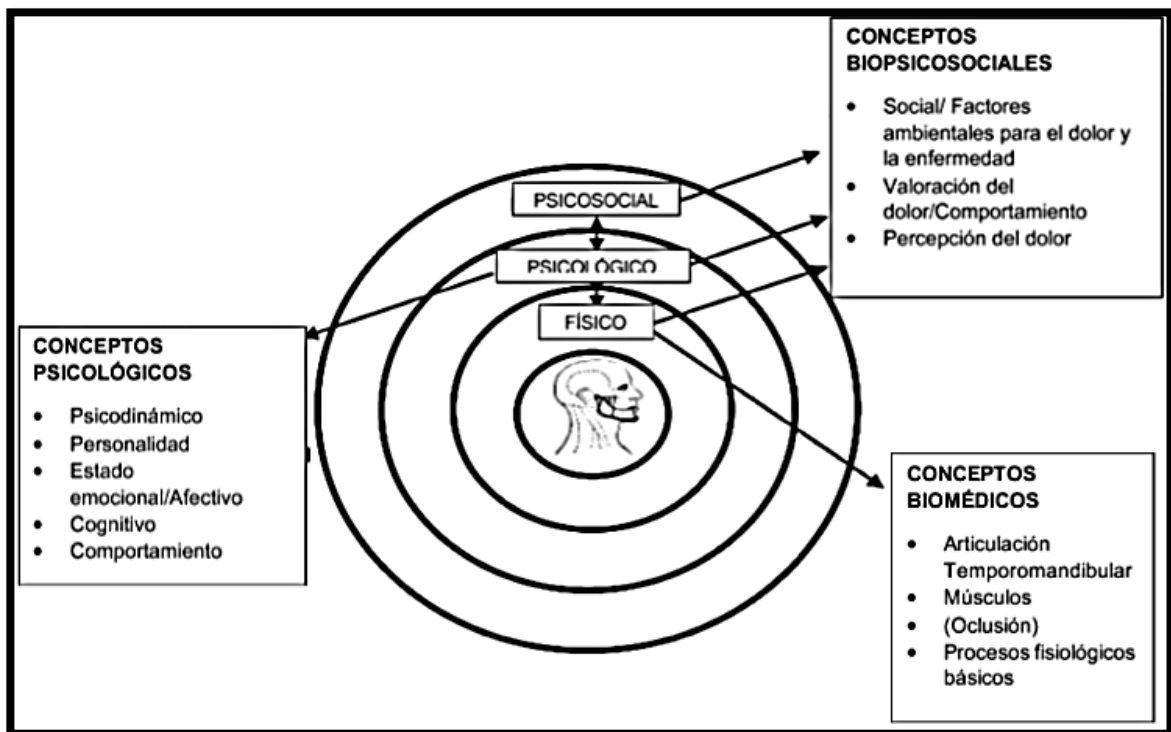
CONCEPTOS BIOPSICOSOCIALES

- Social/ Factores ambientales para el dolor y la enfermedad
- Valoración del dolor/Comportamiento
- Percepción del dolor

PSICOSOCIAL

PSICOLÓGICO

FÍSICO

CONCEPTOS PSICOLÓGICOS

- Psicodinámico
- Personalidad
- Estado emocional/Afectivo
- Cognitivo
- Comportamiento

CONCEPTOS BIOMÉDICOS

- Articulación Temporomandibular
- Músculos
- (Oclusión)
- Procesos fisiológicos básicos